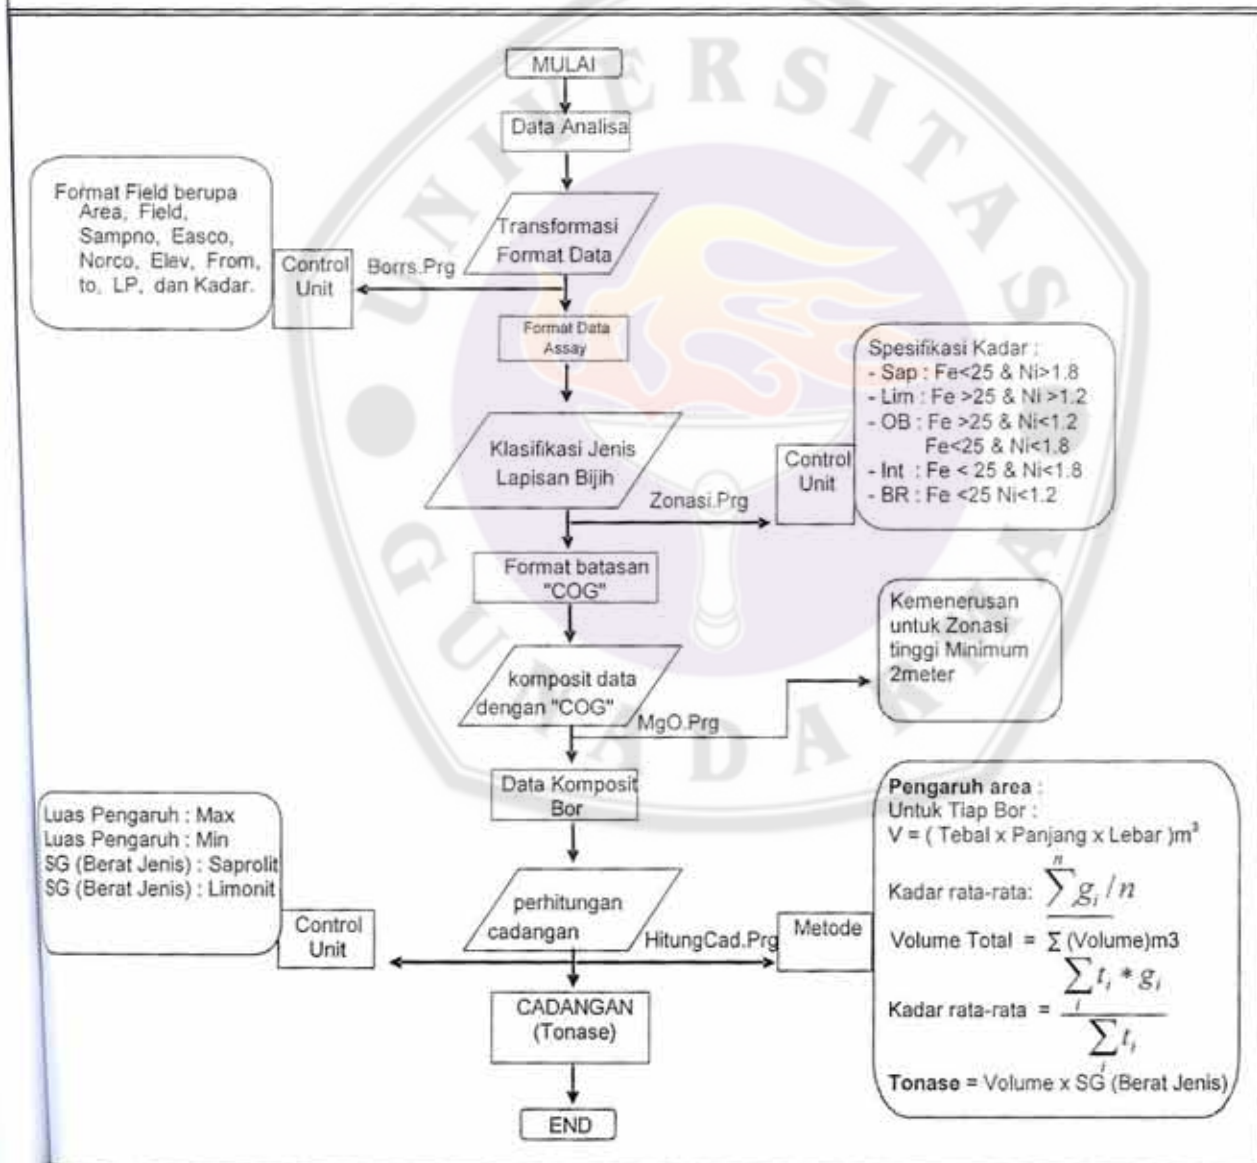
UNIVERSITAS GUNADARMA

MULAI

Data Analisa

Format Field berupa Area, Field, Sampno, Easco, Norco, Elev, From, to, LP, dan Kadar.

Control Unit

Borrs.Prg

Transformasi Format Data

Format Data Assay

Spesifikasi Kadar :
- Sap : Fe<25 & Ni>1.8
- Lim : Fe >25 & Ni >1.2
- OB : Fe >25 & Ni<1.2
Fe<25 & Ni<1.8
- Int : Fe < 25 & Ni<1.8
- BR : Fe <25 Ni<1.2

Klasifikasi Jenis Lapisan Bijih

Control Unit

Zonasi.Prg

Format batasan "COG"

Kemenerusan untuk Zonasi tinggi Minimum 2meter

komposit data dengan "COG"

MgO.Prg

Data Komposit Bor

Luas Pengaruh : Max
Luas Pengaruh : Min
SG (Berat Jenis) : Saprolit
SG (Berat Jenis) : Limonit

Pengaruh area :
Untuk Tiap Bor :
V = ( Tebal x Panjang x Lebar )m$^3$
Kadar rata-rata: $\sum^{n} g_i / n$
Volume Total = $\sum$ (Volume)m3
Kadar rata-rata = $\frac{\sum_i t_i * g_i}{\sum_i t_i}$
Tonase = Volume x SG (Berat Jenis)

perhitungan cadangan

Control Unit

HitungCad.Prg

Metode

CADANGAN (Tonase)

END